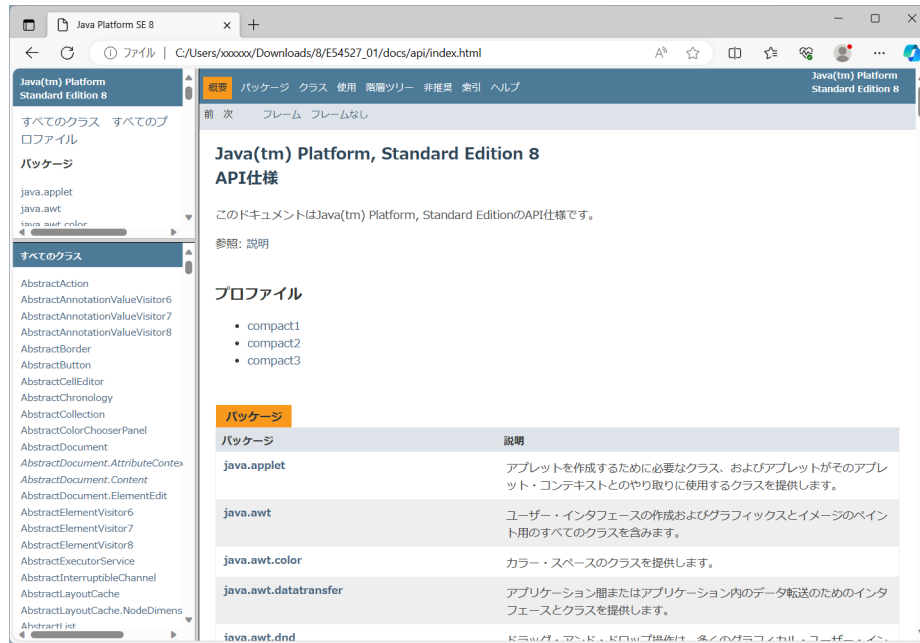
Java Platform SE 8

ファイル | C:/Users/xxxxxx/Downloads/8/E54527_01/docs/api/index.html

Java(tm) Platform Standard Edition 8

すべてのクラス すべてのプロファイル

パッケージ

java.applet
java.awt
java.awt.color

すべてのクラス

AbstractAction
AbstractAnnotationValueVisitor6
AbstractAnnotationValueVisitor7
AbstractAnnotationValueVisitor8
AbstractBorder
AbstractButton
AbstractCellEditor
AbstractChronology
AbstractCollection
AbstractColorChooserPanel
AbstractDocument
AbstractDocument.AttributeContex
AbstractDocument.Content
AbstractDocument.ElementEdit
AbstractElementVisitor6
AbstractElementVisitor7
AbstractElementVisitor8
AbstractExecutorService
AbstractInterruptibleChannel
AbstractLayoutCache
AbstractLayoutCache.NodeDimens
AbstractList

概要 パッケージ クラス 使用 階層ツリー 非推奨 索引 ヘルプ

Java(tm) Platform Standard Edition 8

前 次 フレーム フレームなし

Java(tm) Platform, Standard Edition 8
API仕様

このドキュメントはJava(tm) Platform, Standard EditionのAPI仕様です。

参照: 説明

プロファイル

- compact1
- compact2
- compact3

パッケージ

| パッケージ | 説明 |
|---|---|
| java.applet | アプレットを作成するために必要なクラス、およびアプレットがそのアプレット・コンテキストとのやり取りに使用するクラスを提供します。 |
| java.awt | ユーザー・インタフェースの作成およびグラフィックスとイメージのペイント用のすべてのクラスを含みます。 |
| java.awt.color | カラー・スペースのクラスを提供します。 |
| java.awt.datatransfer | アプリケーション間またはアプリケーション内のデータ転送のためのインタフェースとクラスを提供します。 |
| java.awt.dnd | ドラッグ・アンド・ドロップ操作は、多くのグラフィカル・ユーザー・イン |